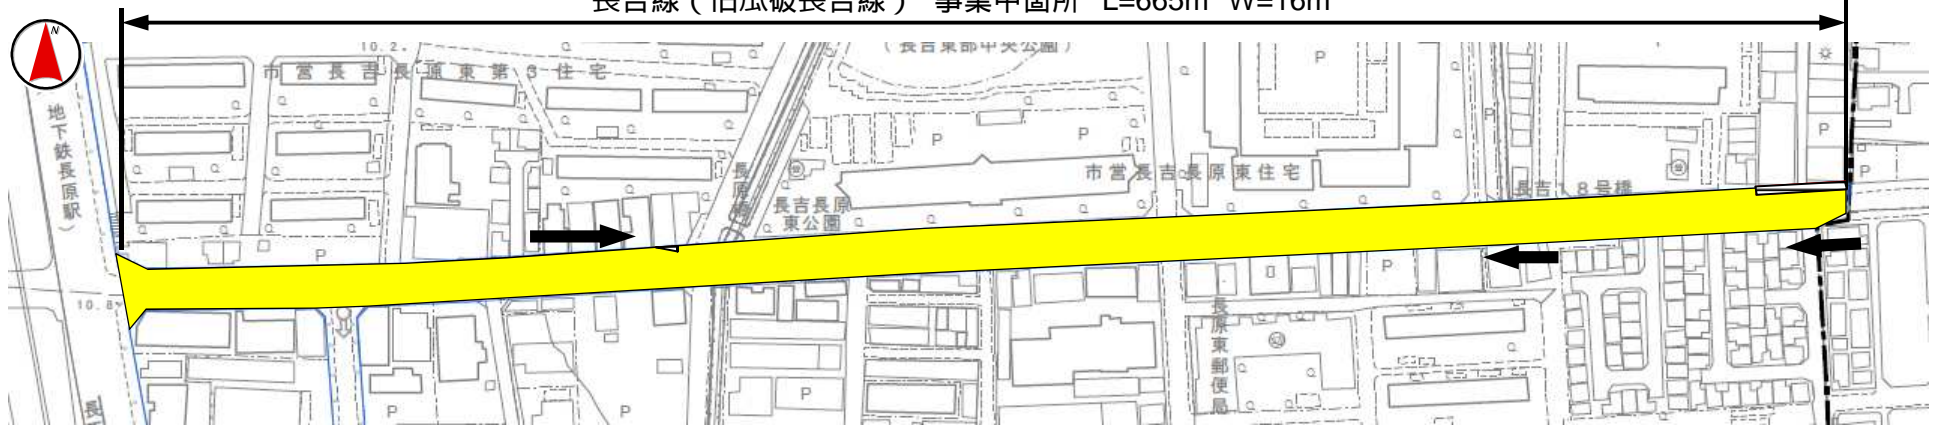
長吉線（瓜破長吉線） 事業中箇所 L=665m W=16m

N

10.2

（長吉東部中央公園）

市営長吉長原東第3住宅

P

P

P

P

P

市営長吉長原東住宅

長吉18号棟

地下鉄長原駅

長原駅

長吉長原東公園

P

10.8

P

P

長原東郵便局

P

P

P

P

長